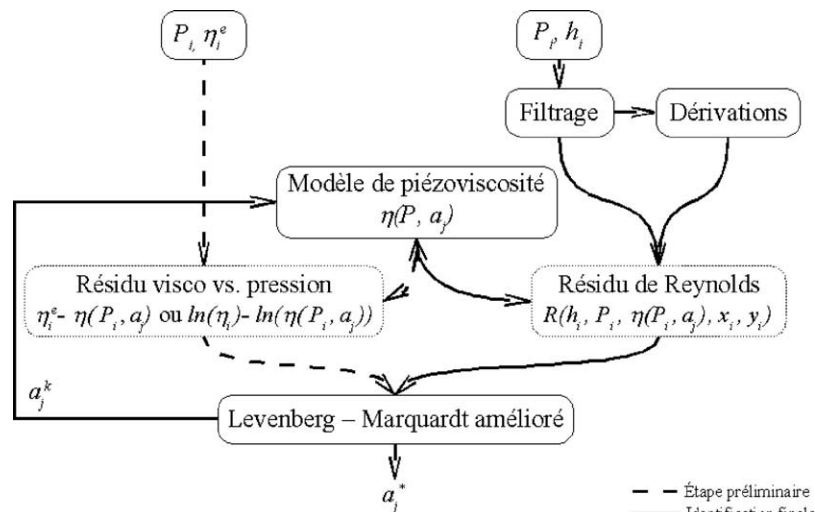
$P_{i,}\ \eta_i^e$

$P_i,\ h_i$

Filtrage

Dérivations

Modèle de piézoviscosité
$\eta(P,\ a_j)$

Résidu visco vs. pression
$\eta_i^e$- $\eta(P_i,\ a_j)$ ou $ln(\eta_i)$- $ln(\eta(P_i,\ a_j))$

Résidu de Reynolds
$R(h_i,\ P_i,\ \eta(P_i,\ a_j),\ x_i,\ y_i)$

$a_j^k$

Levenberg – Marquardt amélioré

$a_j^*$

Étape préliminaire
Identification finale